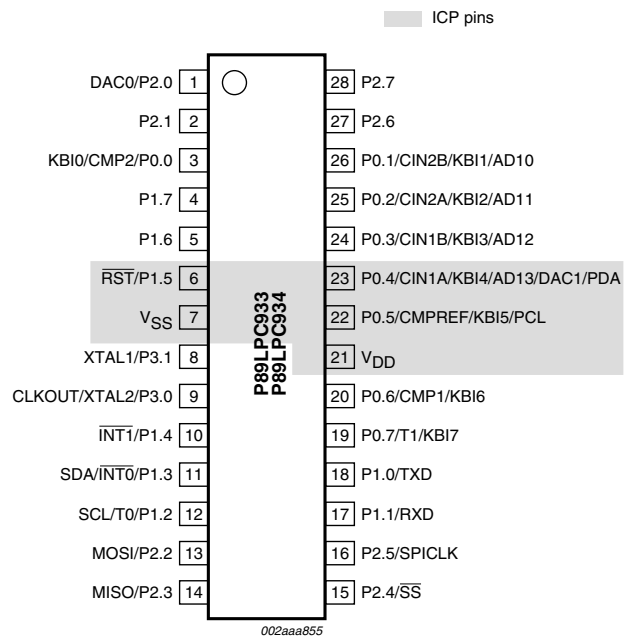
ICP pins

DAC0/P2.0 1
P2.1 2
KBI0/CMP2/P0.0 3
P1.7 4
P1.6 5
$\overline{RST}$/P1.5 6
$V_{SS}$ 7
XTAL1/P3.1 8
CLKOUT/XTAL2/P3.0 9
$\overline{INT1}$/P1.4 10
SDA/$\overline{INT0}$/P1.3 11
SCL/T0/P1.2 12
MOSI/P2.2 13
MISO/P2.3 14

P89LPC933
P89LPC934

28 P2.7
27 P2.6
26 P0.1/CIN2B/KBI1/AD10
25 P0.2/CIN2A/KBI2/AD11
24 P0.3/CIN1B/KBI3/AD12
23 P0.4/CIN1A/KBI4/AD13/DAC1/PDA
22 P0.5/CMPREF/KBI5/PCL
21 $V_{DD}$
20 P0.6/CMP1/KBI6
19 P0.7/T1/KBI7
18 P1.0/TXD
17 P1.1/RXD
16 P2.5/SPICLK
15 P2.4/$\overline{SS}$

002aaa855